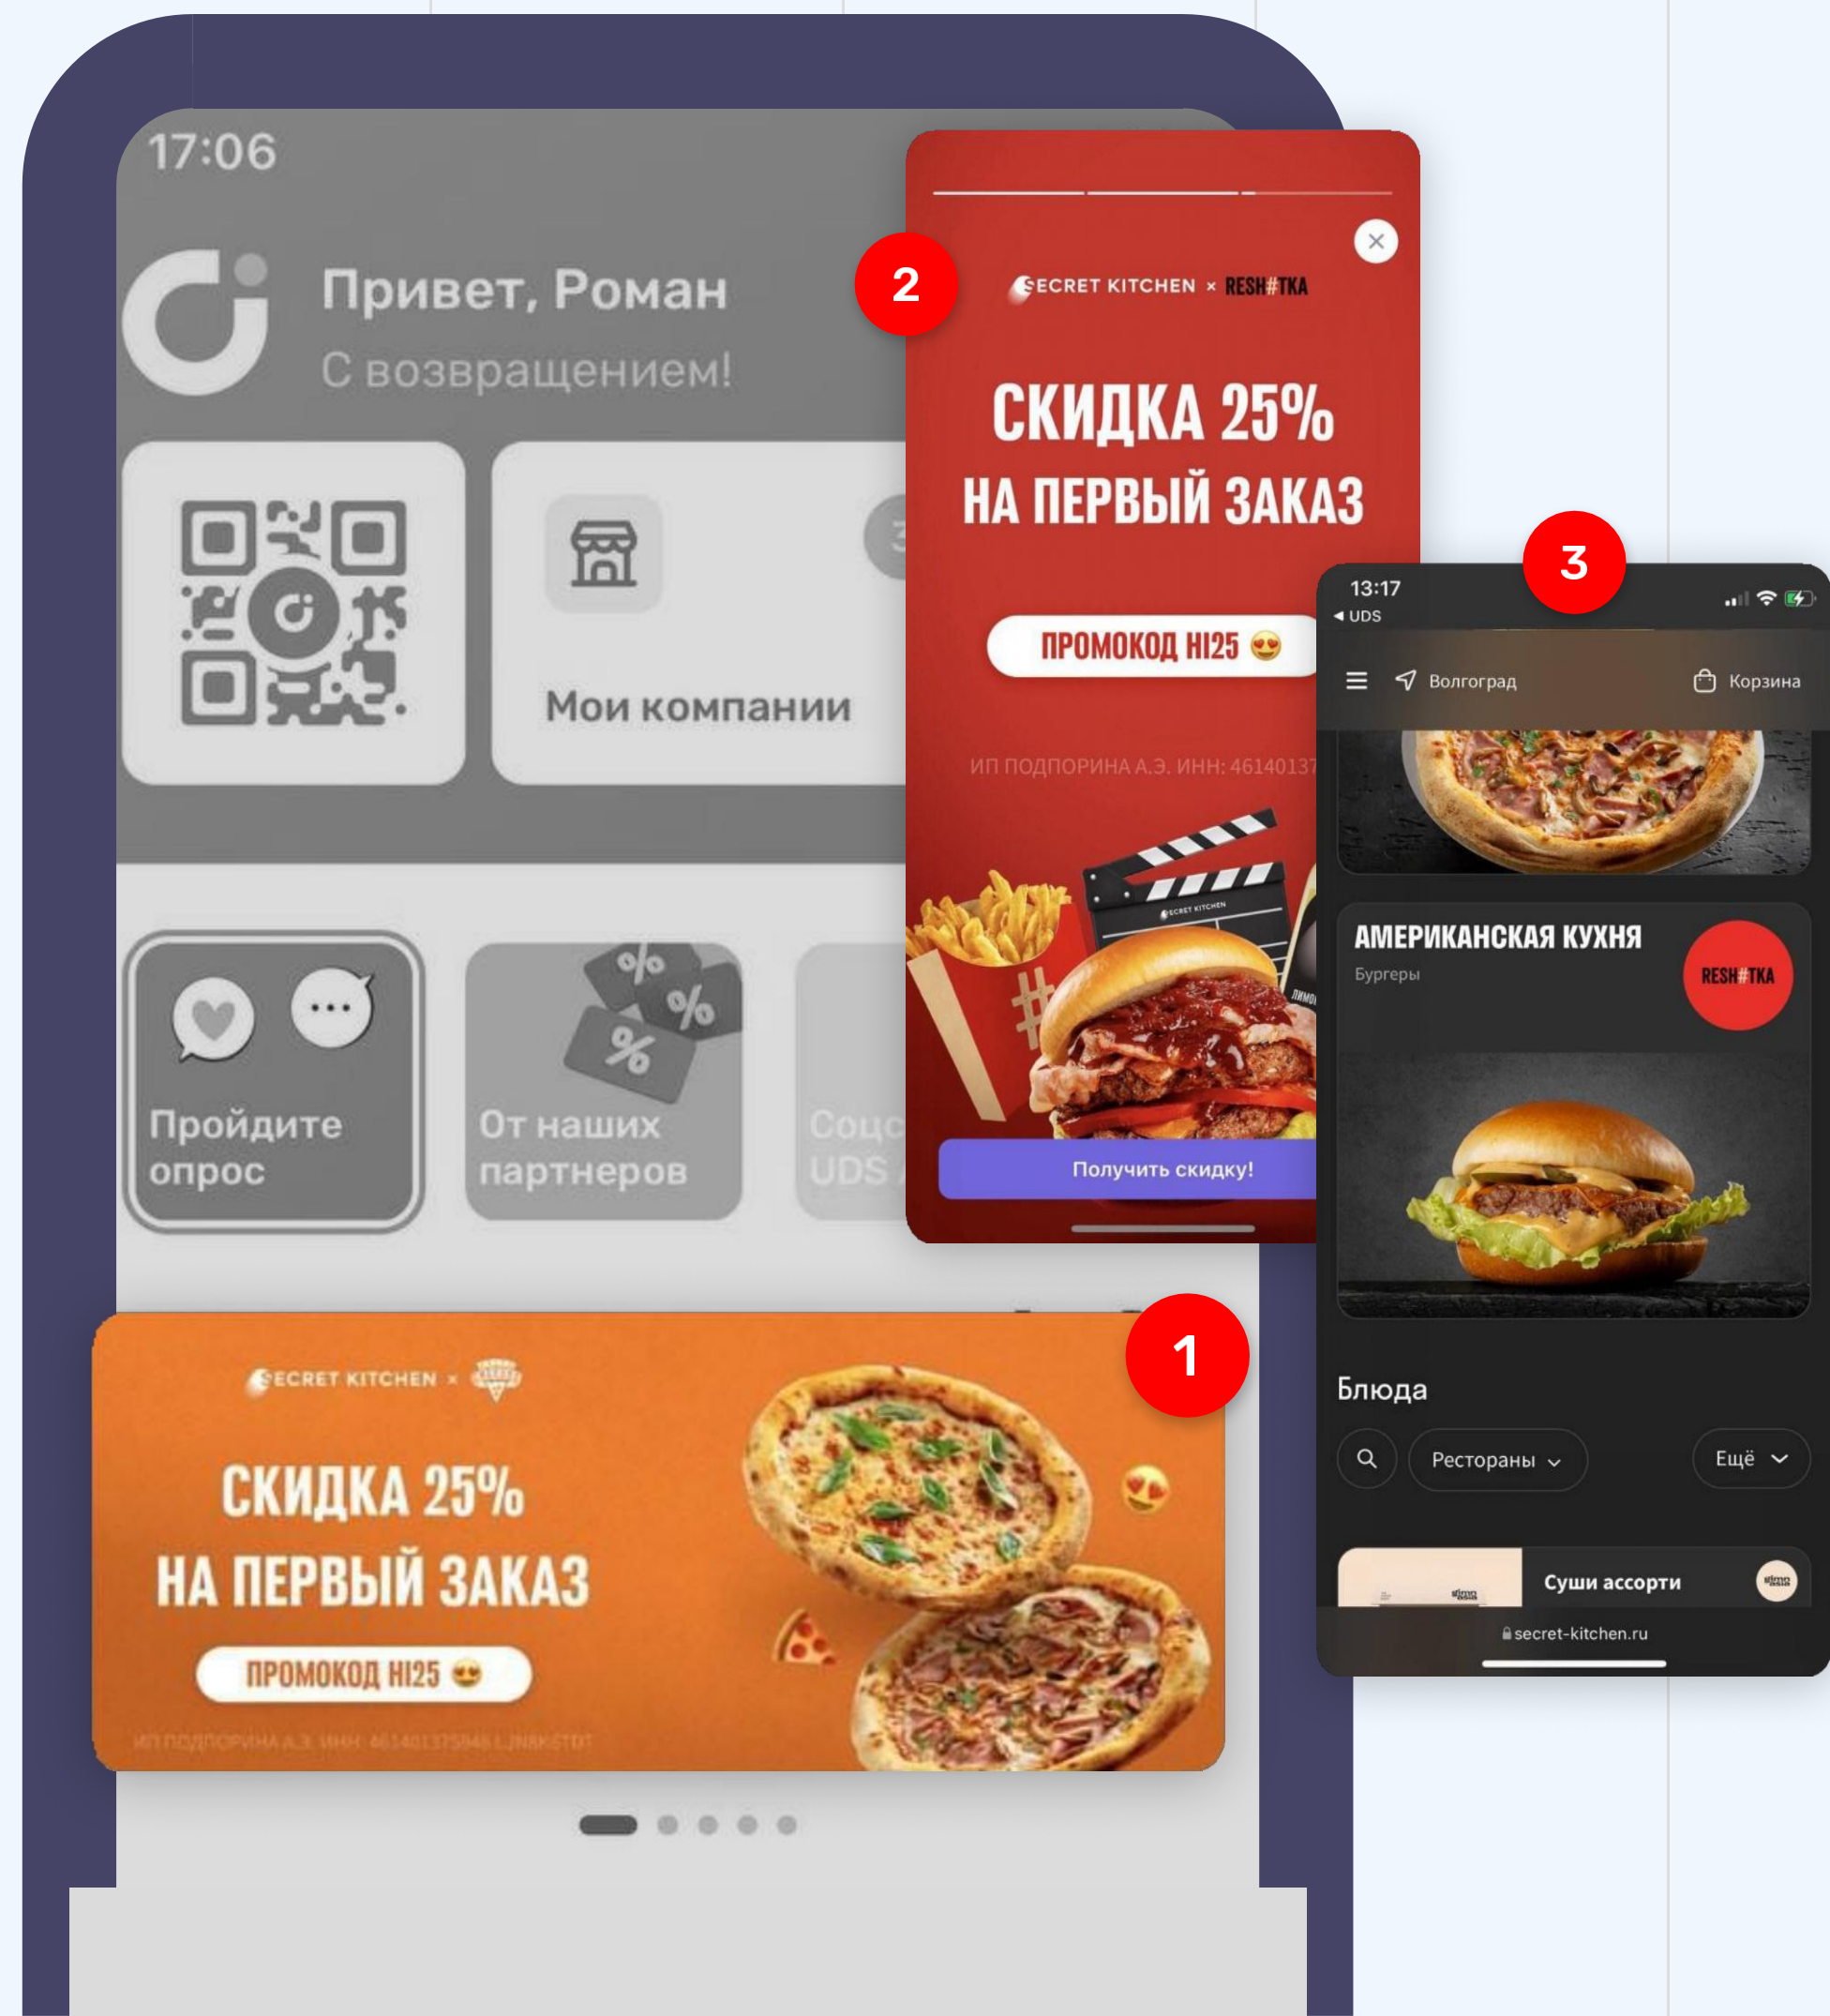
17:06

Привет, Роман
С возвращением!

Мои компании

Пройдите опрос

От наших партнеров

Соц UDS

2

SECRET KITCHEN × RESH#TKA

СКИДКА 25%
НА ПЕРВЫЙ ЗАКАЗ

ПРОМОКОД HI25 😍

ИП ПОДПОРИНА А.Э. ИНН: 46140137

Получить скидку!

3

13:17
◂ UDS

Волгоград
Корзина

АМЕРИКАНСКАЯ КУХНЯ
Бургеры
RESH#TKA

Блюда

Рестораны
Ещё

Суши ассорти

secret-kitchen.ru

1

SECRET KITCHEN ×

СКИДКА 25%
НА ПЕРВЫЙ ЗАКАЗ

ПРОМОКОД HI25 😍

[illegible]